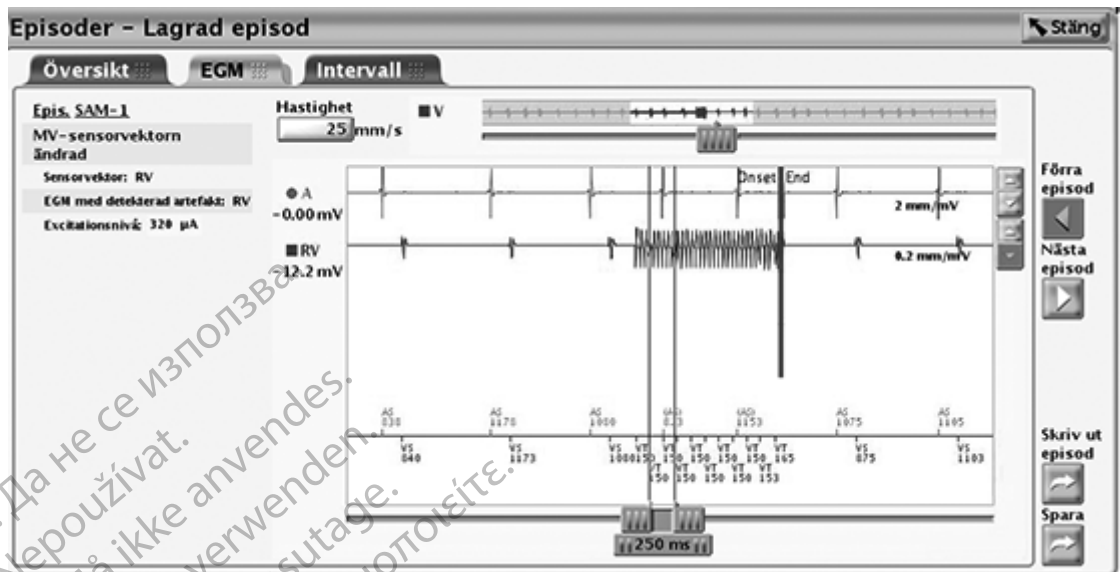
Episoder – Lagrad episod

Stäng

Översikt

EGM

Intervall

Epis. SAM-1

MV-sensorvektorn ändrad

Sensorvektor: RV

EGM med detekterad artefakt: RV

Excitationsnivå: 320 µA

Hastighet

25 mm/s

V

A

-0,00 mV

RV

-12.2 mV

Onset

End

2 mm/mV

0.2 mm/mV

AS 838

VS 840

AS 1175

VS 1173

AS 1000

VS 1000

VT 150

(AS) 823

VT 150

(AS) 1153

AS 1075

VS 1075

AS 1105

VS 1103

VT 150

VT 150

VT 150

VT 150

VT 165

VT 150

VT 150

VT 150

VT 150

VT 153

250 ms

Förra episod

Nästa episod

Skriv ut episod

Spara

Да не се използва.

Nepoužívat.

Må ikke anvendes.

Nicht verwenden.

Ne pas utiliser.

Μην το χρησιμοποιείτε.